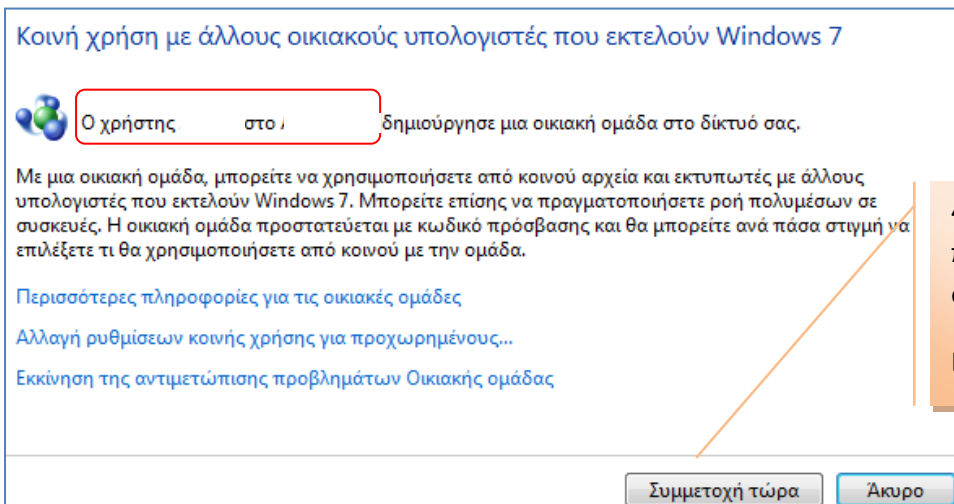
Κοινή χρήση με άλλους οικιακούς υπολογιστές που εκτελούν Windows 7

Ο χρήστης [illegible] στο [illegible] δημιούργησε μια οικιακή ομάδα στο δίκτυό σας.

Με μια οικιακή ομάδα, μπορείτε να χρησιμοποιήσετε από κοινού αρχεία και εκτυπωτές με άλλους υπολογιστές που εκτελούν Windows 7. Μπορείτε επίσης να πραγματοποιήσετε ροή πολυμέσων σε συσκευές. Η οικιακή ομάδα προστατεύεται με κωδικό πρόσβασης και θα μπορείτε ανά πάσα στιγμή να επιλέξετε τι θα χρησιμοποιήσετε από κοινού με την ομάδα.

Περισσότερες πληροφορίες για τις οικιακές ομάδες

Αλλαγή ρυθμίσεων κοινής χρήσης για προχωρημένους...

Εκκίνηση της αντιμετώπισης προβλημάτων Οικιακής ομάδας

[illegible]

Συμμετοχή τώρα

Άκυρο